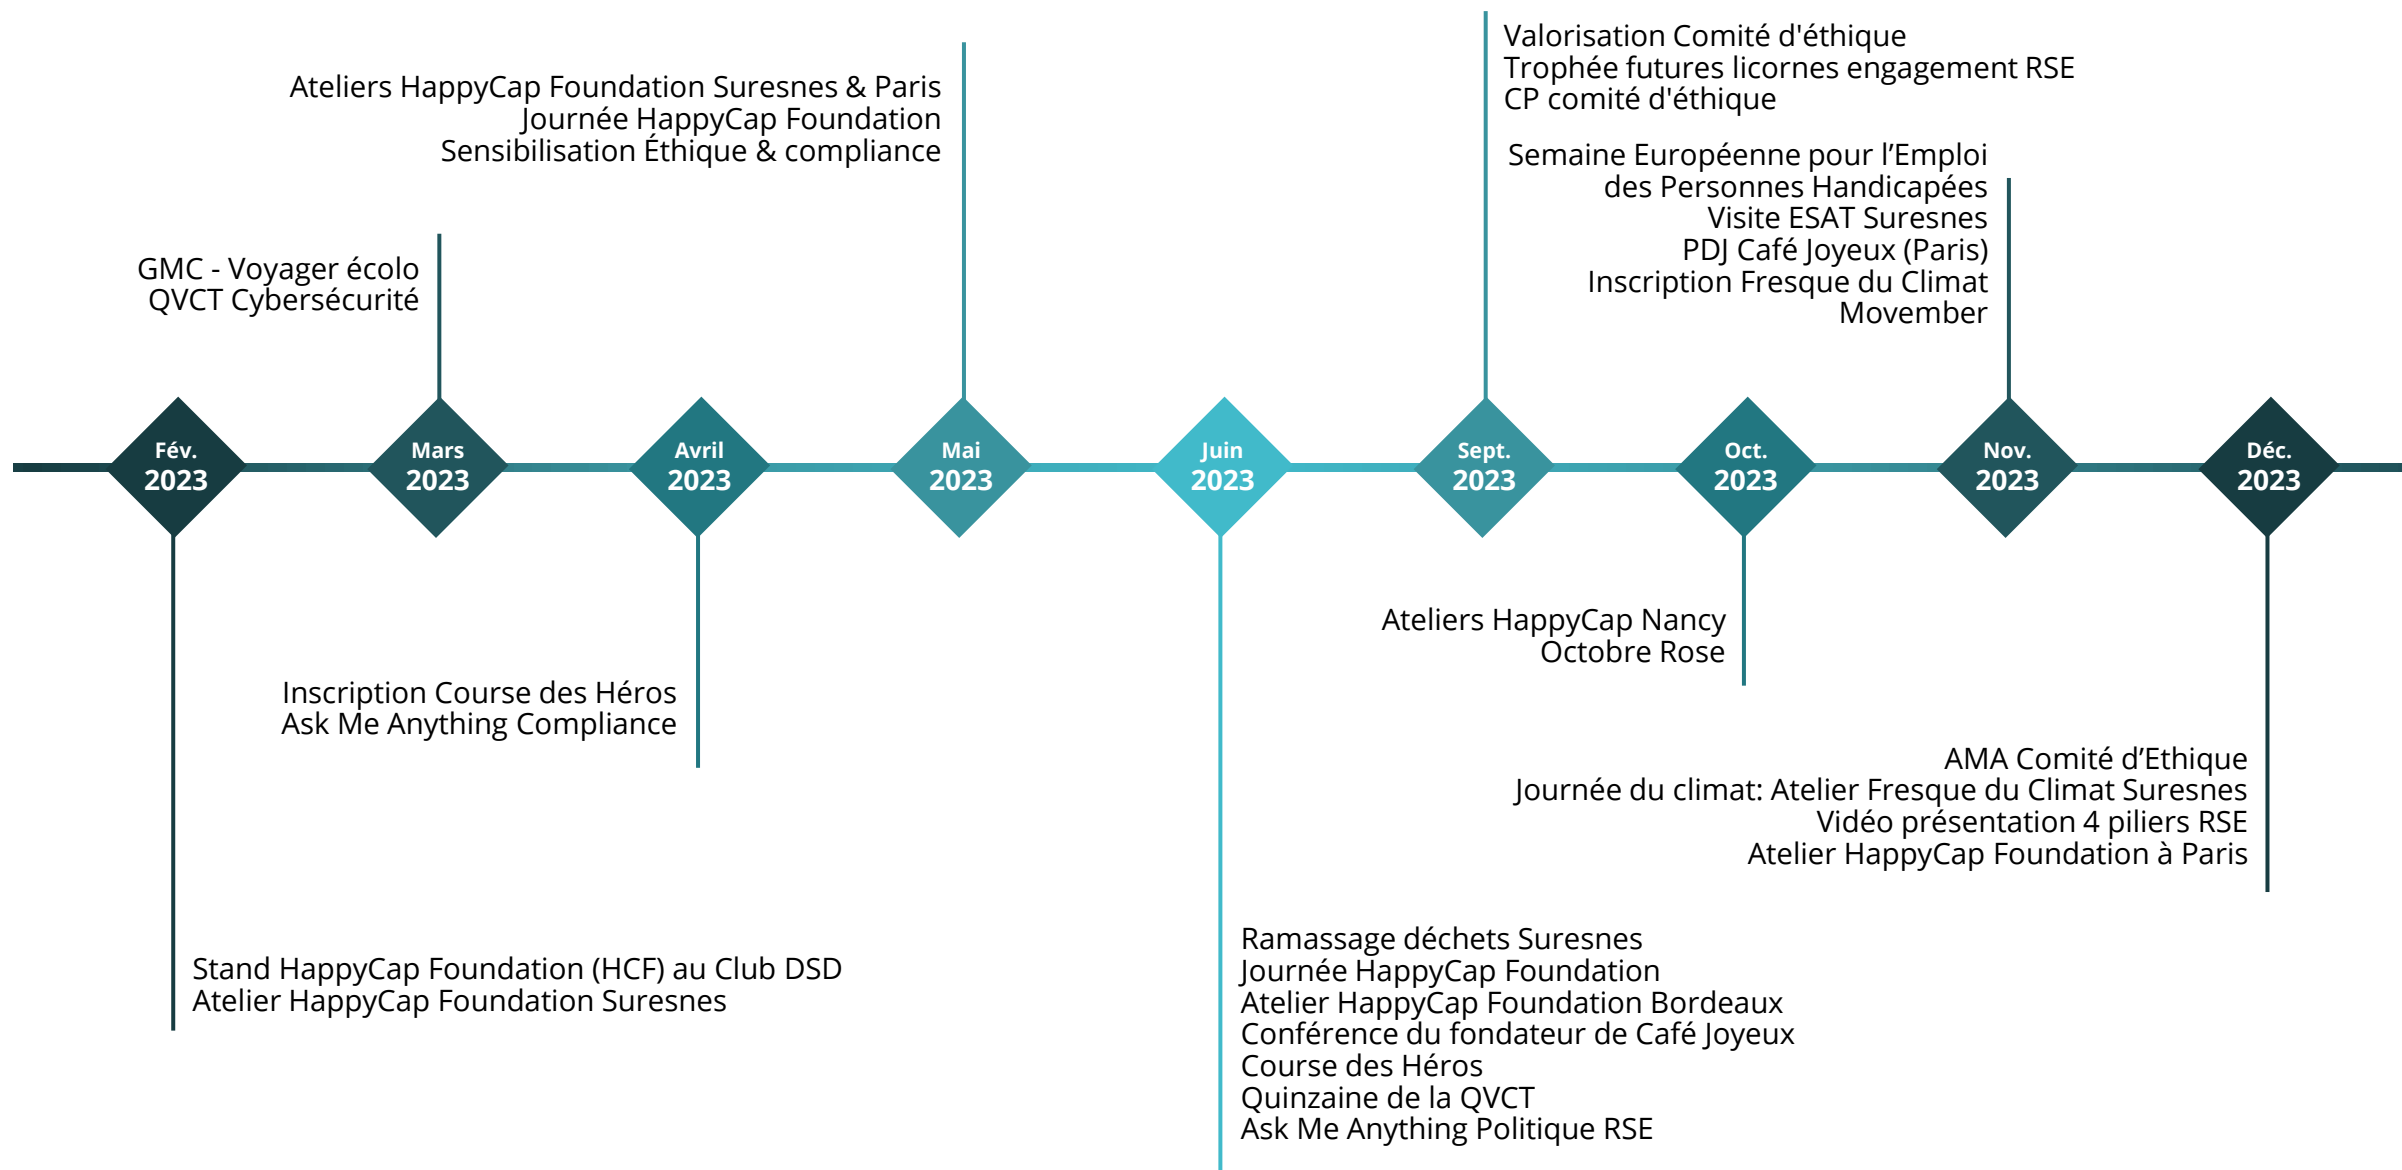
Valorisation Comité d'éthique
Trophée futures licornes engagement RSE
CP comité d'éthique

Ateliers HappyCap Foundation Suresnes & Paris
Journée HappyCap Foundation
Sensibilisation Éthique & compliance

Semaine Européenne pour l'Emploi des Personnes Handicapées
Visite ESAT Suresnes
PDJ Café Joyeux (Paris)
Inscription Fresque du Climat
Movember

GMC - Voyager écolo
QVCT Cybersécurité

Fév. 2023

Mars 2023

Avril 2023

Mai 2023

Juin 2023

Sept. 2023

Oct. 2023

Nov. 2023

Déc. 2023

Ateliers HappyCap Nancy
Octobre Rose

Inscription Course des Héros
Ask Me Anything Compliance

AMA Comité d'Ethique
Journée du climat: Atelier Fresque du Climat Suresnes
Vidéo présentation 4 piliers RSE
Atelier HappyCap Foundation à Paris

Ramassage déchets Suresnes
Journée HappyCap Foundation
Atelier HappyCap Foundation Bordeaux
Conférence du fondateur de Café Joyeux
Course des Héros
Quinzaine de la QVCT
Ask Me Anything Politique RSE

Stand HappyCap Foundation (HCF) au Club DSD
Atelier HappyCap Foundation Suresnes